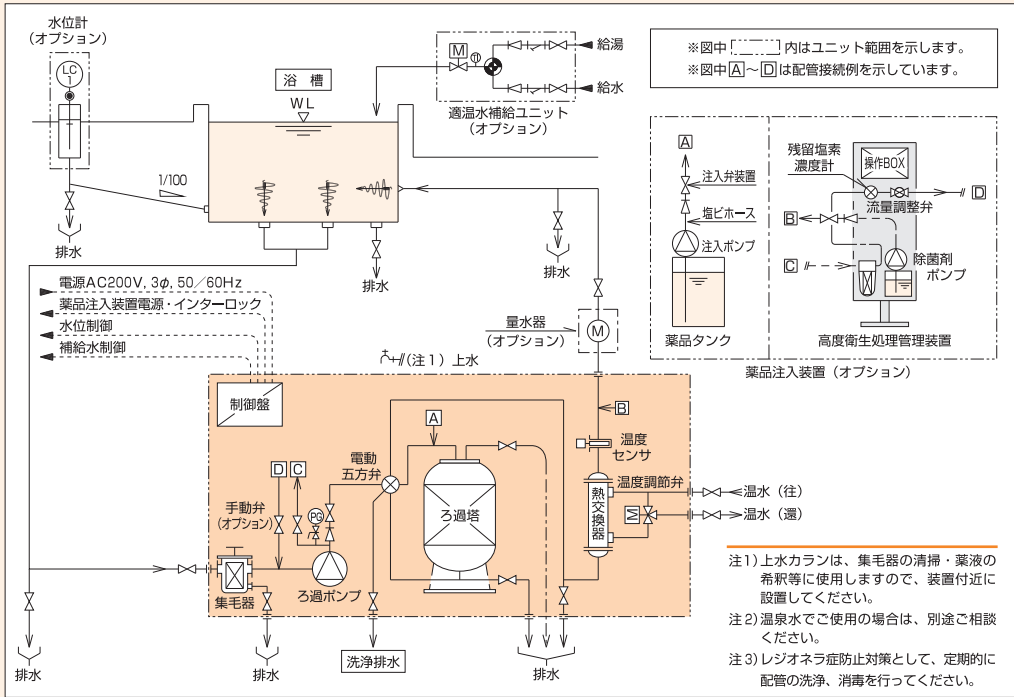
水位計
(オプション)

LC

浴 槽
WL

1/100

排水

排水

排水

M

給湯

給水

適温水補給ユニット
(オプション)

※図中 [ ] 内はユニット範囲を示します。
※図中 A ～ D は配管接続例を示しています。

A
注入弁装置
塩ビホース
注入ポンプ
薬品タンク

残留塩素
濃度計
操作BOX
D
流量調整弁
B
除菌剤
ポンプ
C
高度衛生処理管理装置

薬品注入装置 (オプション)

電源AC200V, 3φ, 50／60Hz
薬品注入装置電源・インターロック
水位制御
補給水制御

量水器
(オプション)
M

(注1) 上水

制御盤

B

A

電動
五方弁

温度
センサ

温度調節弁

温水 (往)

温水 (還)

熱交換器

M

D C

手動弁
(オプション)

PG

ろ過塔

集毛器

ろ過ポンプ

排水

排水

洗浄排水

排水

注1) 上水カランは、集毛器の清掃・薬液の希釈等に使用しますので、装置付近に設置してください。
注2) 温泉水でご使用の場合は、別途ご相談ください。
注3) レジオネラ症防止対策として、定期的に配管の洗浄、消毒を行ってください。